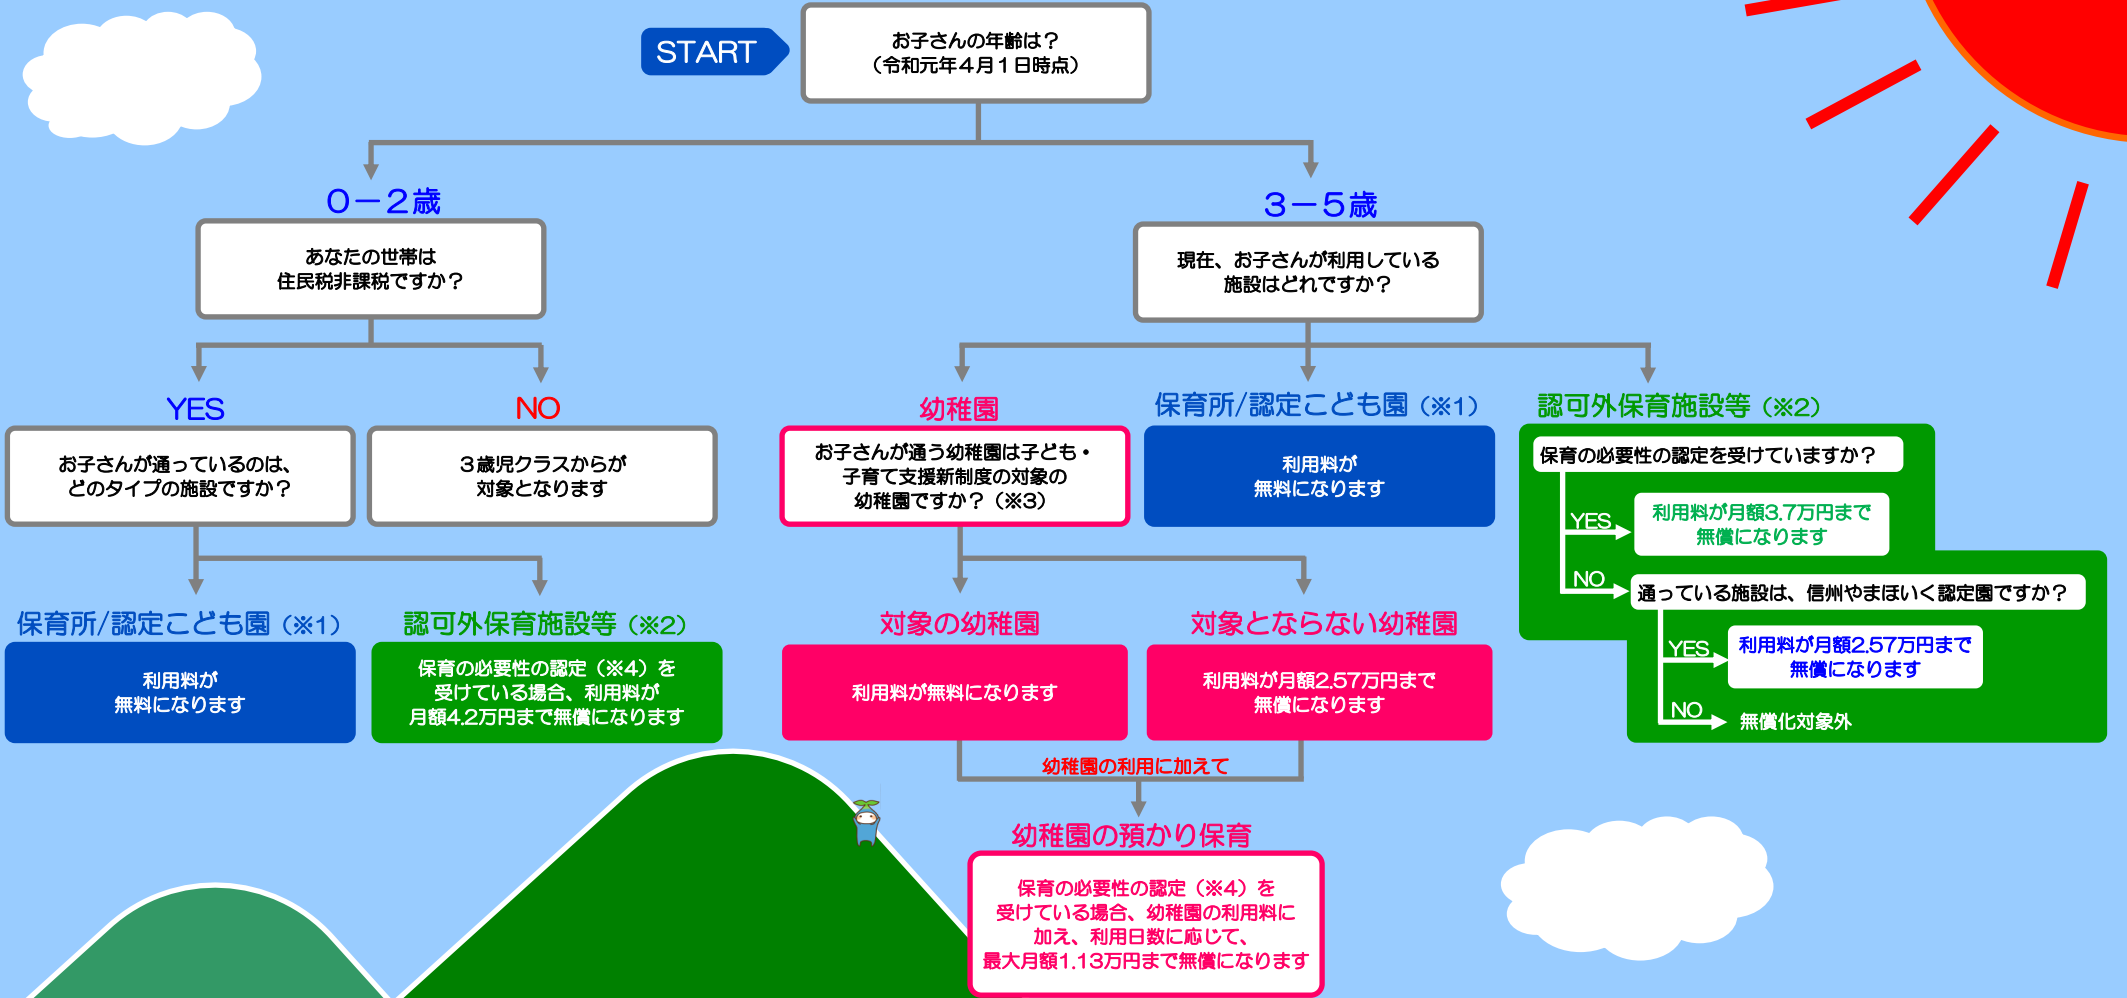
START

お子さんの年齢は？（令和元年４月１日時点）

０−２歳

あなたの世帯は住民税非課税ですか？

YES

お子さんが通っているのは、どのタイプの施設ですか？

保育所/認定こども園（※1）

利用料が無料になります

認可外保育施設等（※2）

保育の必要性の認定（※4）を受けている場合、利用料が月額4.2万円まで無償になります

NO

３歳児クラスからが対象となります

３−５歳

現在、お子さんが利用している施設はどれですか？

幼稚園

お子さんが通う幼稚園は子ども・子育て支援新制度の対象の幼稚園ですか？（※3）

対象の幼稚園

利用料が無料になります

対象とならない幼稚園

利用料が月額2.57万円まで無償になります

幼稚園の利用に加えて

幼稚園の預かり保育

保育の必要性の認定（※4）を受けている場合、幼稚園の利用料に加え、利用日数に応じて、最大月額1.13万円まで無償になります

保育所/認定こども園（※1）

利用料が無料になります

認可外保育施設等（※2）

保育の必要性の認定を受けていますか？

YES

利用料が月額3.7万円まで無償になります

NO

通っている施設は、信州やまほいく認定園ですか？

YES

利用料が月額2.57万円まで無償になります

NO

無償化対象外